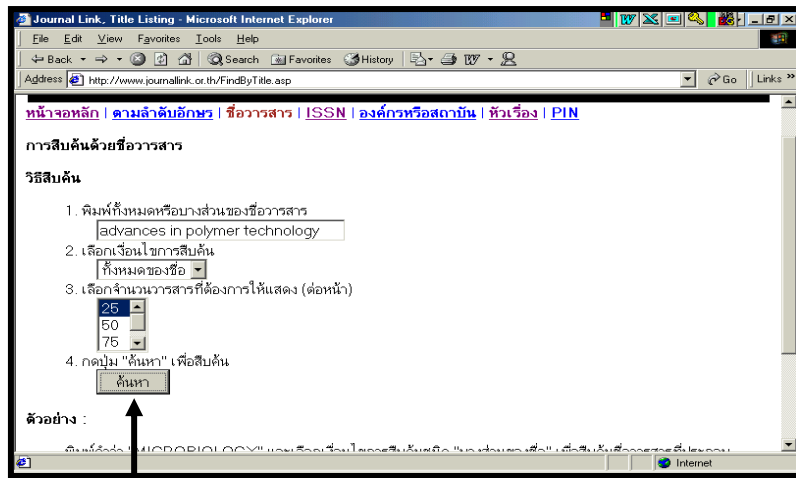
Journal Link, Title Listing - Microsoft Internet Explorer

File Edit View Favorites Tools Help

Back Search Favorites History

Address http://www.journallink.or.th/FindByTitle.asp Go Links

หน้าจอหลัก | ตามลำดับอักษร | ชื่อวารสาร | ISSN | องค์กรหรือสถาบัน | หัวเรื่อง | PIN

การสืบค้นด้วยชื่อวารสาร

วิธีสืบค้น

1. พิมพ์ทั้งหมดหรือบางส่วนของชื่อวารสาร
advances in polymer technology
2. เลือกเงื่อนไขการสืบค้น
ทั้งหมดของชื่อ
3. เลือกจำนวนวารสารที่ต้องการให้แสดง (ต่อหน้า)
25
50
75
4. กดปุ่ม "ค้นหา" เพื่อสืบค้น
ค้นหา

ตัวอย่าง :

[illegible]

Internet